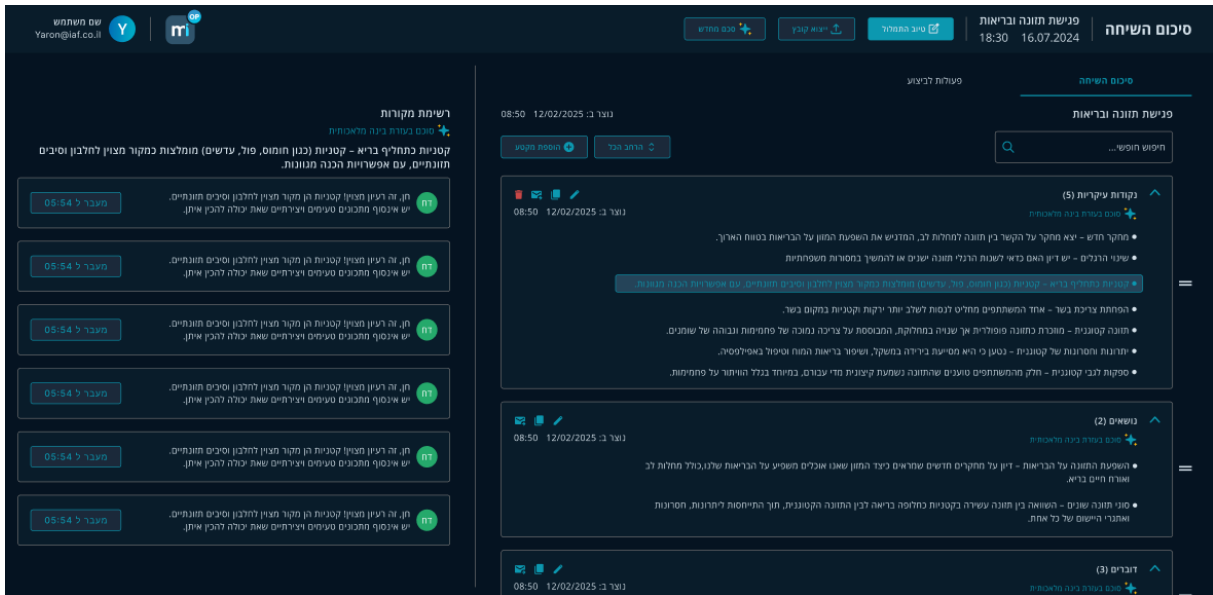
סיכום השיחה
פגישת תזונה ובריאות
16.07.2024 18:30

טיוט התמלול
ייצוא קובץ
סכם מחדש

שם משתמש
Yaron@iaf.co.il
Y

סיכום השיחה
פעולות לביצוע

פגישת תזונה ובריאות
נוצר ב: 12/02/2025 08:50

חיפוש חופשי...

הרחב הכל
הוספת מקטע

נקודות עיקריות (5)
סוכם בעזרת בינה מלאכותית
נוצר ב: 12/02/2025 08:50

• מחקר חדש – יצא מחקר על הקשר בין תזונה למחלות לב, המדגיש את השפעת המזון על הבריאות בטווח הארוך.
• שינוי הרגלים – יש דיון האם כדאי לשנות הרגלי תזונה ישנים או להמשיך במסורות משפחתיות
• קטניות כתחליף בריא – קטניות (כגון חומוס, פול, עדשים) מומלצות כמקור מצוין לחלבון וסיבים תזונתיים, עם אפשרויות הכנה מגוונות.
• הפחתת צריכת בשר – אחד המשתתפים מחליט לנסות לשלב יותר ירקות וקטניות במקום בשר.
• תזונה קטוגנית – מוזכרת כתזונה פופולרית אך שנויה במחלוקת, המבוססת על צריכה נמוכה של פחמימות וגבוהה של שומנים.
• יתרונות וחסרונות של קטוגנית – נטען כי היא מסייעת בירידה במשקל, ושיפור בריאות המוח וטיפול באפילפסיה.
• ספקות לגבי קטוגנית – חלק מהמשתתפים טוענים שהתזונה נשמעת קיצונית מדי עבורם, במיוחד בגלל הוויתור על פחמימות.

נושאים (2)
סוכם בעזרת בינה מלאכותית
נוצר ב: 12/02/2025 08:50

• השפעת התזונה על הבריאות – דיון על מחקרים חדשים שחושפים כיצד המזון שאנו אוכלים משפיע על הבריאות שלנו,כולל מחלות לב ואורח חיים בריא.
• סוגי תזונה שונים – השוואה בין תזונה עשירה בקטניות כחלופה בריאה לבין התזונה הקטוגנית, תוך התייחסות ליתרונות, חסרונות ואתגרי היישום של כל אחת.

דוברים (3)
סוכם בעזרת בינה מלאכותית
נוצר ב: 12/02/2025 08:50

רשימת מקורות
סוכם בעזרת בינה מלאכותית
קטניות כתחליף בריא – קטניות (כגון חומוס, פול, עדשים) מומלצות כמקור מצוין לחלבון וסיבים תזונתיים, עם אפשרויות הכנה מגוונות.

דת
חן, זה רעיון מצוין! קטניות הן מקור מצוין לחלבון וסיבים תזונתיים. יש אינסוף מתכונים טעימים ויצירתיים שאת יכולה להכין איתן.
מעבר ל 05:54

דת
חן, זה רעיון מצוין! קטניות הן מקור מצוין לחלבון וסיבים תזונתיים. יש אינסוף מתכונים טעימים ויצירתיים שאת יכולה להכין איתן.
מעבר ל 05:54

דת
חן, זה רעיון מצוין! קטניות הן מקור מצוין לחלבון וסיבים תזונתיים. יש אינסוף מתכונים טעימים ויצירתיים שאת יכולה להכין איתן.
מעבר ל 05:54

דת
חן, זה רעיון מצוין! קטניות הן מקור מצוין לחלבון וסיבים תזונתיים. יש אינסוף מתכונים טעימים ויצירתיים שאת יכולה להכין איתן.
מעבר ל 05:54

דת
חן, זה רעיון מצוין! קטניות הן מקור מצוין לחלבון וסיבים תזונתיים. יש אינסוף מתכונים טעימים ויצירתיים שאת יכולה להכין איתן.
מעבר ל 05:54

דת
חן, זה רעיון מצוין! קטניות הן מקור מצוין לחלבון וסיבים תזונתיים. יש אינסוף מתכונים טעימים ויצירתיים שאת יכולה להכין איתן.
מעבר ל 05:54